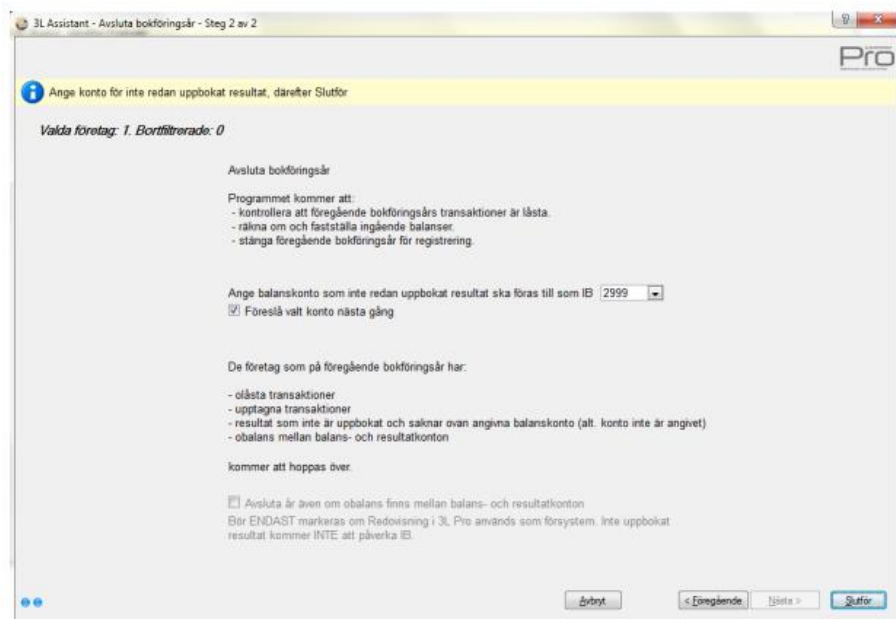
3L Assistant - Avsluta bokföringsår - Steg 2 av 2

Pro

Ange konto för inte redan uppbokat resultat, därefter Slutför

Valda företag: 1. Bortfiltrerade: 0

Avsluta bokföringsår

Programmet kommer att:
- kontrollera att föregående bokföringsårs transaktioner är låsta.
- räkna om och fastställa ingående balanser.
- stänga föregående bokföringsår för registrering.

Ange balanskonto som inte redan uppbokat resultat ska föras till som IB 2999

Föreslå valt konto nästa gång

De företag som på föregående bokföringsår har:

- olåsta transaktioner
- upptagna transaktioner
- resultat som inte är uppbokat och saknar ovan angivna balanskonto (alt. konto inte är angivet)
- obalans mellan balans- och resultatkonton

kommer att hoppas över.

Avsluta år även om obalans finns mellan balans- och resultatkonton

Bör ENDAST markeras om Redovisning i 3L Pro används som försystem. Inte uppbokat resultat kommer INTE att påverka IB.

Avbryt

< Föregående

Nästa >

Slutför